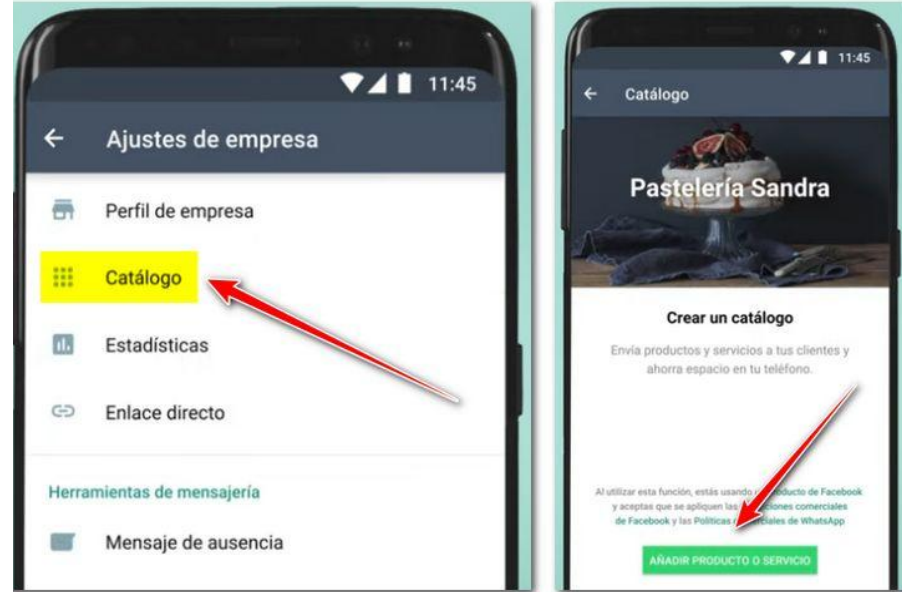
11:45

Ajustes de empresa

Perfil de empresa

Catálogo

Estadísticas

Enlace directo

Herramientas de mensajería

Mensaje de ausencia

11:45

Catálogo

Pastelería Sandra

Crear un catálogo

Envía productos y servicios a tus clientes y ahorra espacio en tu teléfono.

Al utilizar esta función, estás usando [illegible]oducto de Facebook y aceptas que se apliquen las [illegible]iones comerciales de Facebook y las Políticas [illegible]ciales de WhatsApp

AÑADIR PRODUCTO O SERVICIO